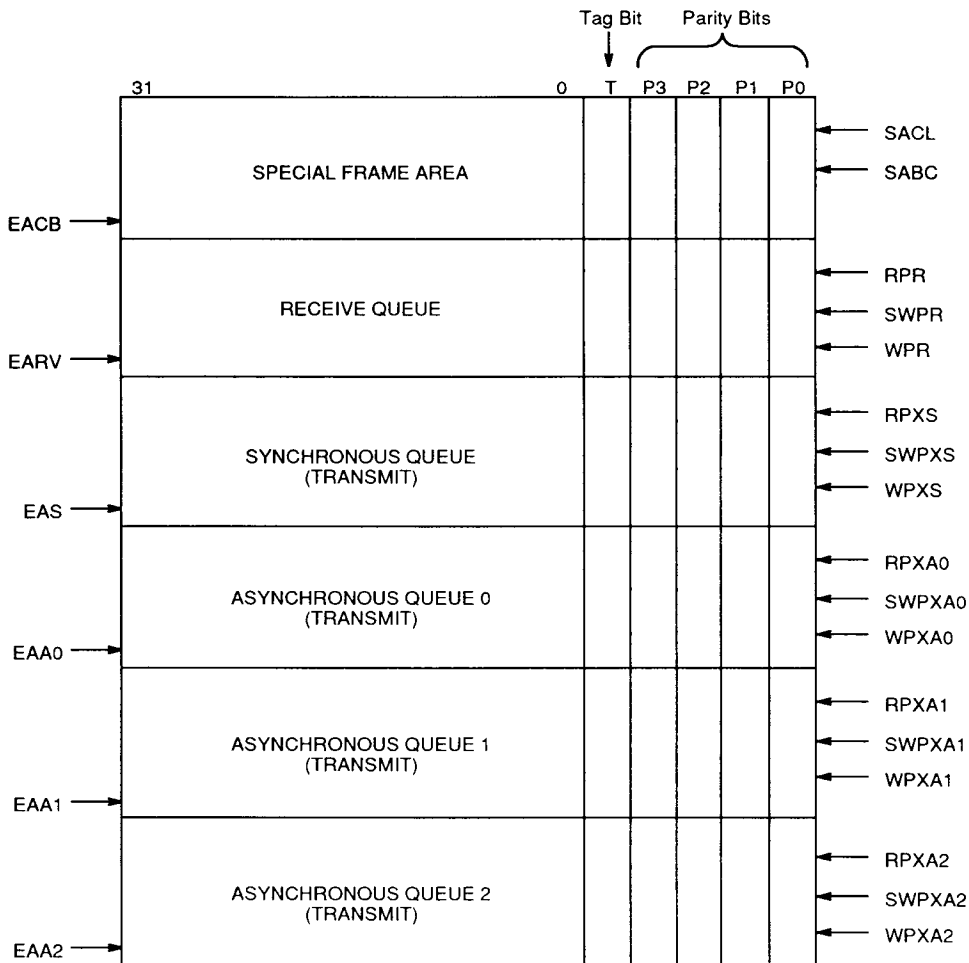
Tag Bit

Parity Bits

31

0

T

P3

P2

P1

P0

SACL

SPECIAL FRAME AREA

SABC

EACB

RPR

RECEIVE QUEUE

SWPR

EARV

WPR

RPXS

SYNCHRONOUS QUEUE (TRANSMIT)

SWPXS

WPXS

EAS

RPXA0

ASYNCHRONOUS QUEUE 0 (TRANSMIT)

SWPXA0

WPXA0

EAA0

RPXA1

ASYNCHRONOUS QUEUE 1 (TRANSMIT)

SWPXA1

WPXA1

EAA1

RPXA2

ASYNCHRONOUS QUEUE 2 (TRANSMIT)

SWPXA2

WPXA2

EAA2